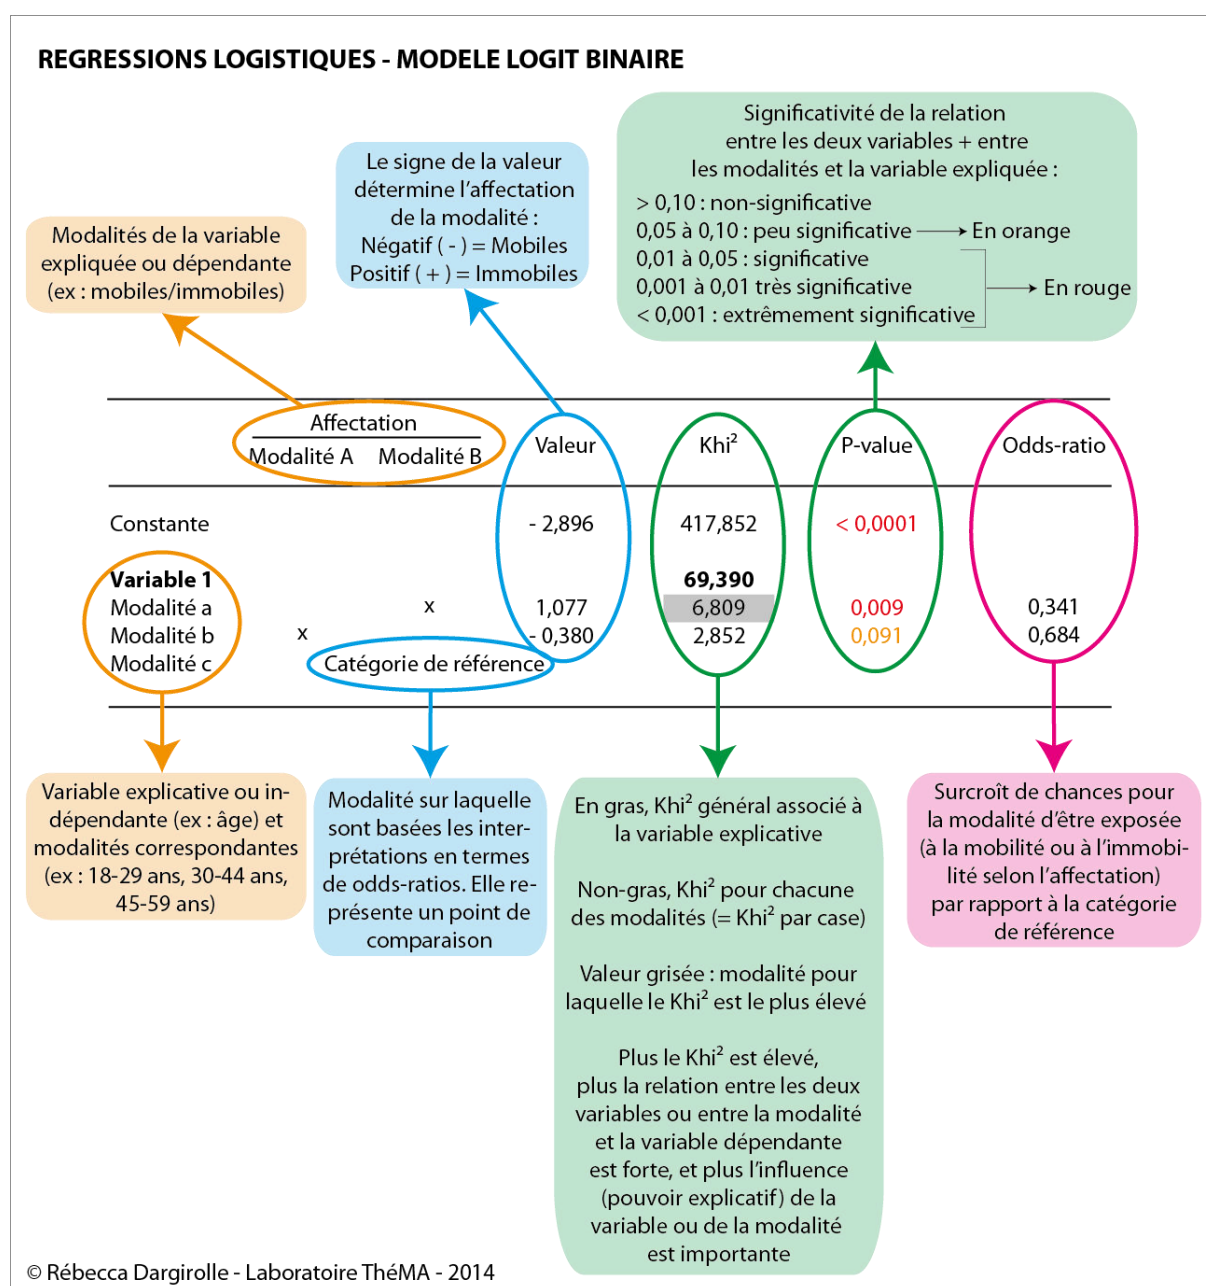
REGRESSIONS LOGISTIQUES - MODELE LOGIT BINAIRE

Modalités de la variable expliquée ou dépendante (ex : mobiles/immobiles)

Le signe de la valeur détermine l'affectation de la modalité :
Négatif ( - ) = Mobiles
Positif ( + ) = Immobiles

Significativité de la relation entre les deux variables + entre les modalités et la variable expliquée :
> 0,10 : non-significative
0,05 à 0,10 : peu significative → En orange
0,01 à 0,05 : significative
0,001 à 0,01 très significative → En rouge
< 0,001 : extrêmement significative

| Affectation Modalité A | Modalité B | Valeur | Khi$^2$ | P-value | Odds-ratio |
|---|---|---|---|---|---|
| Constante | | - 2,896 | 417,852 | < 0,0001 | |
| **Variable 1** | | | **69,390** | | |
| Modalité a | x | 1,077 | 6,809 | 0,009 | 0,341 |
| Modalité b x | | - 0,380 | 2,852 | 0,091 | 0,684 |
| Modalité c | Catégorie de référence | | | | |

Variable explicative ou indépendante (ex : âge) et modalités correspondantes (ex : 18-29 ans, 30-44 ans, 45-59 ans)

Modalité sur laquelle sont basées les interprétations en termes de odds-ratios. Elle représente un point de comparaison

En gras, Khi$^2$ général associé à la variable explicative

Non-gras, Khi$^2$ pour chacune des modalités (= Khi$^2$ par case)

Valeur grisée : modalité pour laquelle le Khi$^2$ est le plus élevé

Plus le Khi$^2$ est élevé, plus la relation entre les deux variables ou entre la modalité et la variable dépendante est forte, et plus l'influence (pouvoir explicatif) de la variable ou de la modalité est importante

Surcroît de chances pour la modalité d'être exposée (à la mobilité ou à l'immobilité selon l'affectation) par rapport à la catégorie de référence

© Rébecca Dargirolle - Laboratoire ThéMA - 2014